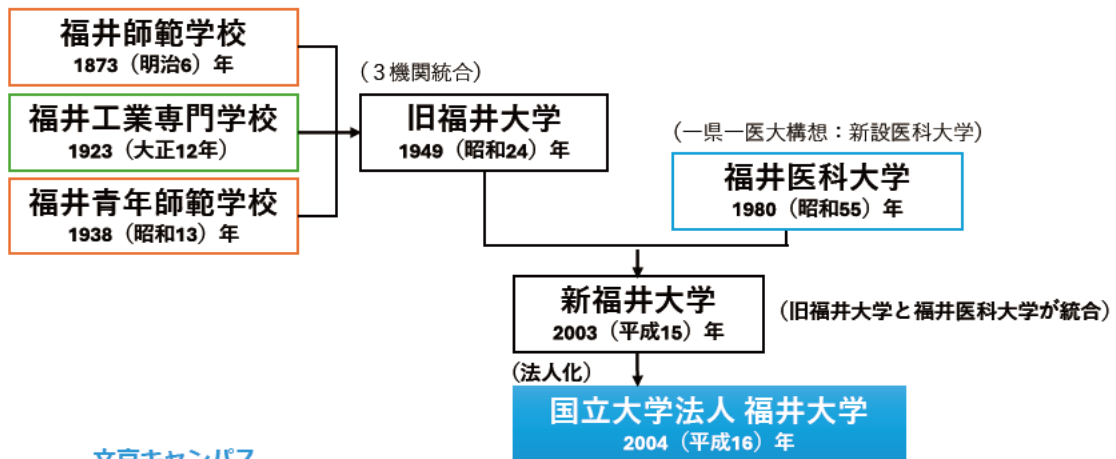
福井師範学校
1873（明治6）年

福井工業専門学校
1923（大正12年）

福井青年師範学校
1938（昭和13）年

（３機関統合）

旧福井大学
1949（昭和24）年

（一県一医大構想：新設医科大学）

福井医科大学
1980（昭和55）年

新福井大学
2003（平成15）年

（旧福井大学と福井医科大学が統合）

（法人化）

国立大学法人 福井大学
2004（平成16）年

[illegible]